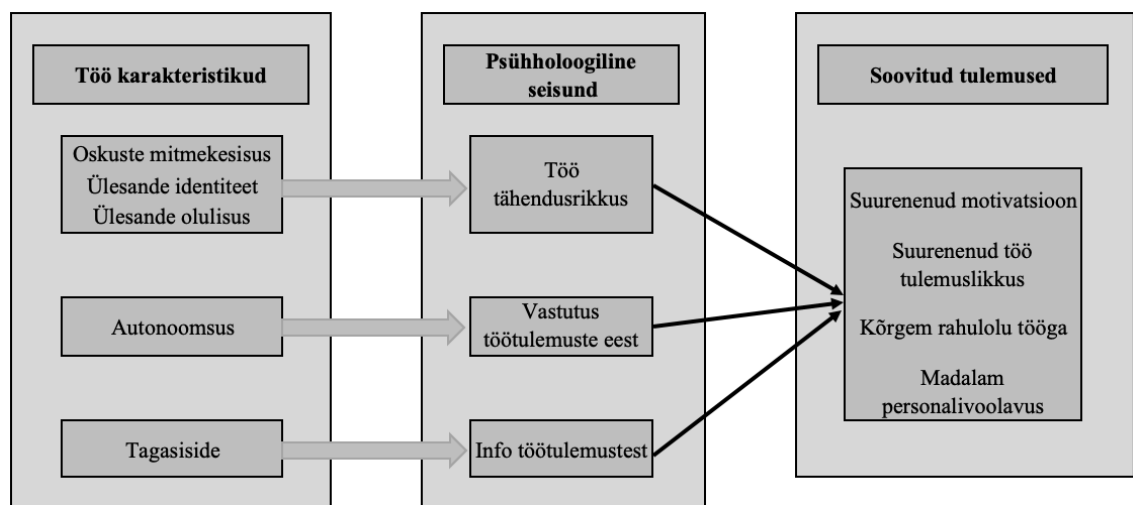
Töö karakteristikud

Oskuste mitmekesisus
Ülesande identiteet
Ülesande olulisus

Autonoomsus

Tagasiside

Psühholoogiline seisund

Töö tähendusrikkus

Vastutus töötulemuste eest

Info töötulemustest

Soovitud tulemused

Suurenenud motivatsioon

Suurenenud töö tulemuslikkus

Kõrgem rahulolu tööga

Madalam personalivoolavus